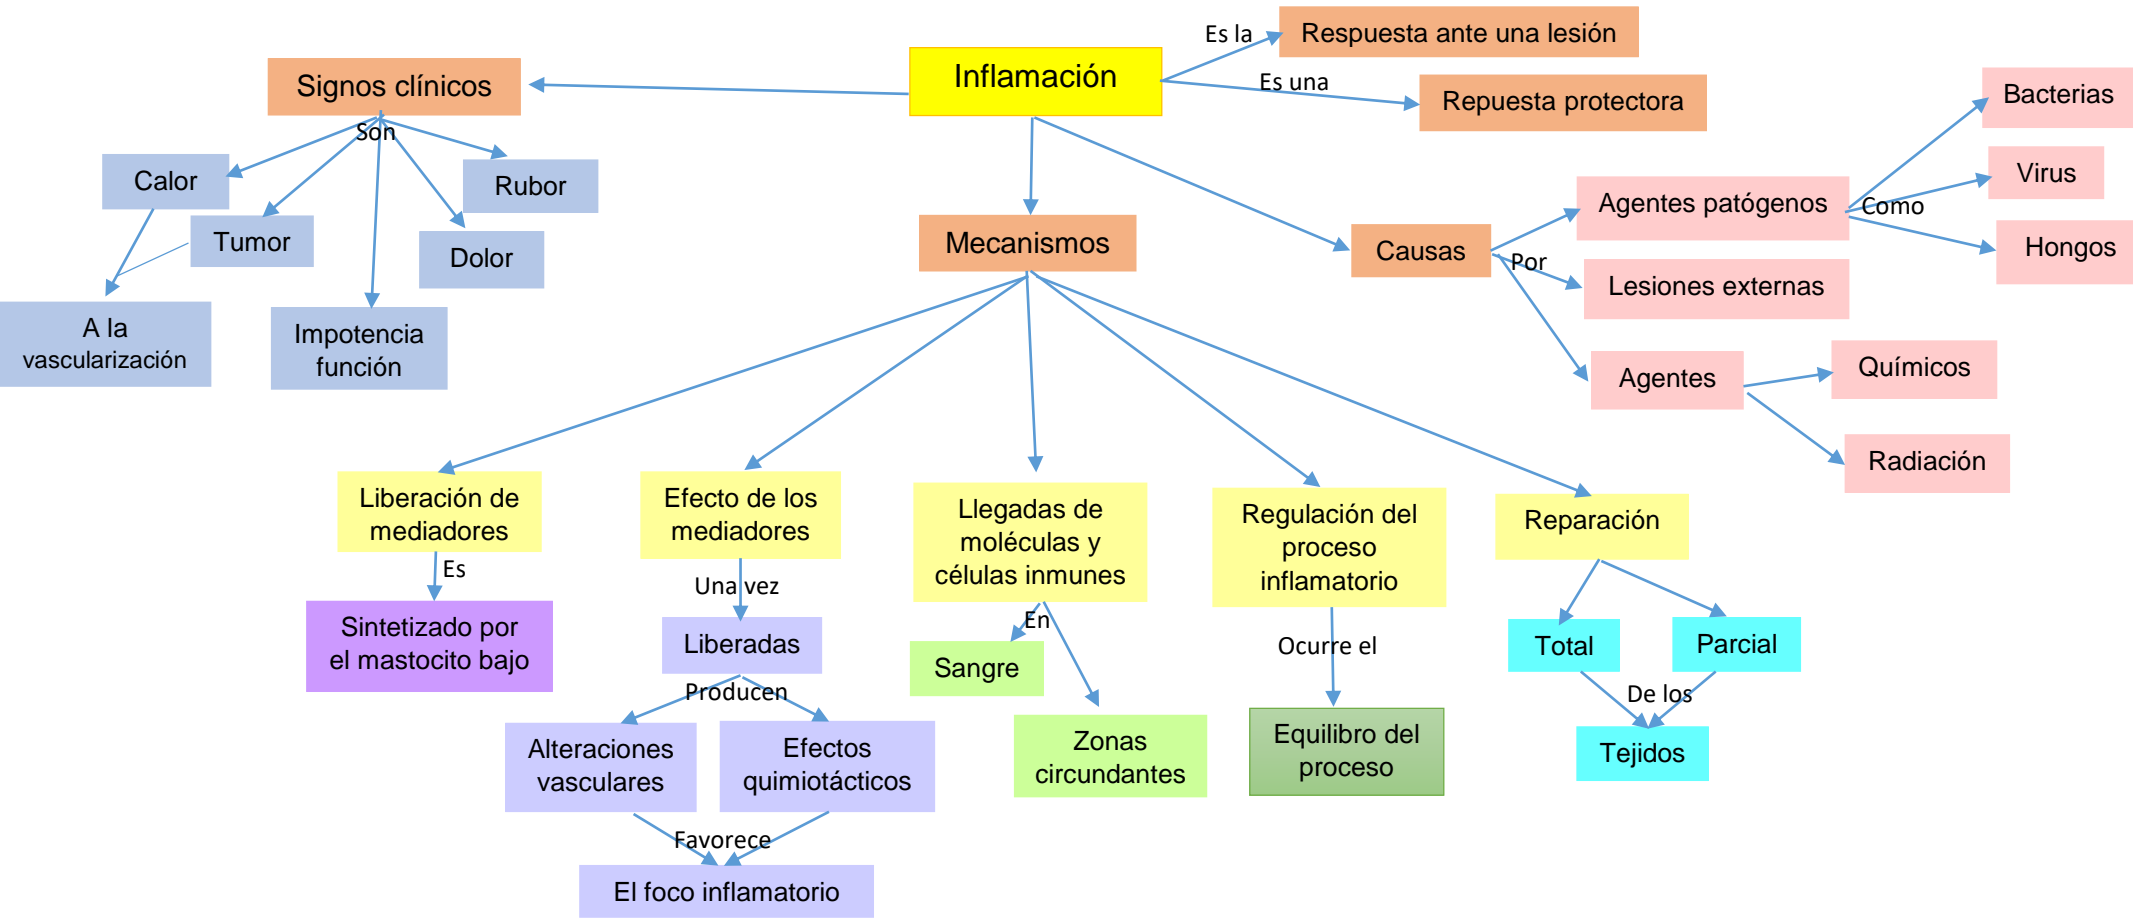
Inflamación

Es la
Respuesta ante una lesión

Es una
Repuesta protectora

Signos clínicos

Son

Calor

Tumor

Rubor

Dolor

A la vascularización

Impotencia función

Mecanismos

Causas

Por

Agentes patógenos

Como

Bacterias

Virus

Hongos

Lesiones externas

Agentes

Químicos

Radiación

Liberación de mediadores

Es

Sintetizado por el mastocito bajo

Efecto de los mediadores

Una vez

Liberadas

Producen

Alteraciones vasculares

Efectos quimiotácticos

Favorece

El foco inflamatorio

Llegadas de moléculas y células inmunes

En

Sangre

Zonas circundantes

Regulación del proceso inflamatorio

Ocurre el

Equilibro del proceso

Reparación

Total

Parcial

De los

Tejidos